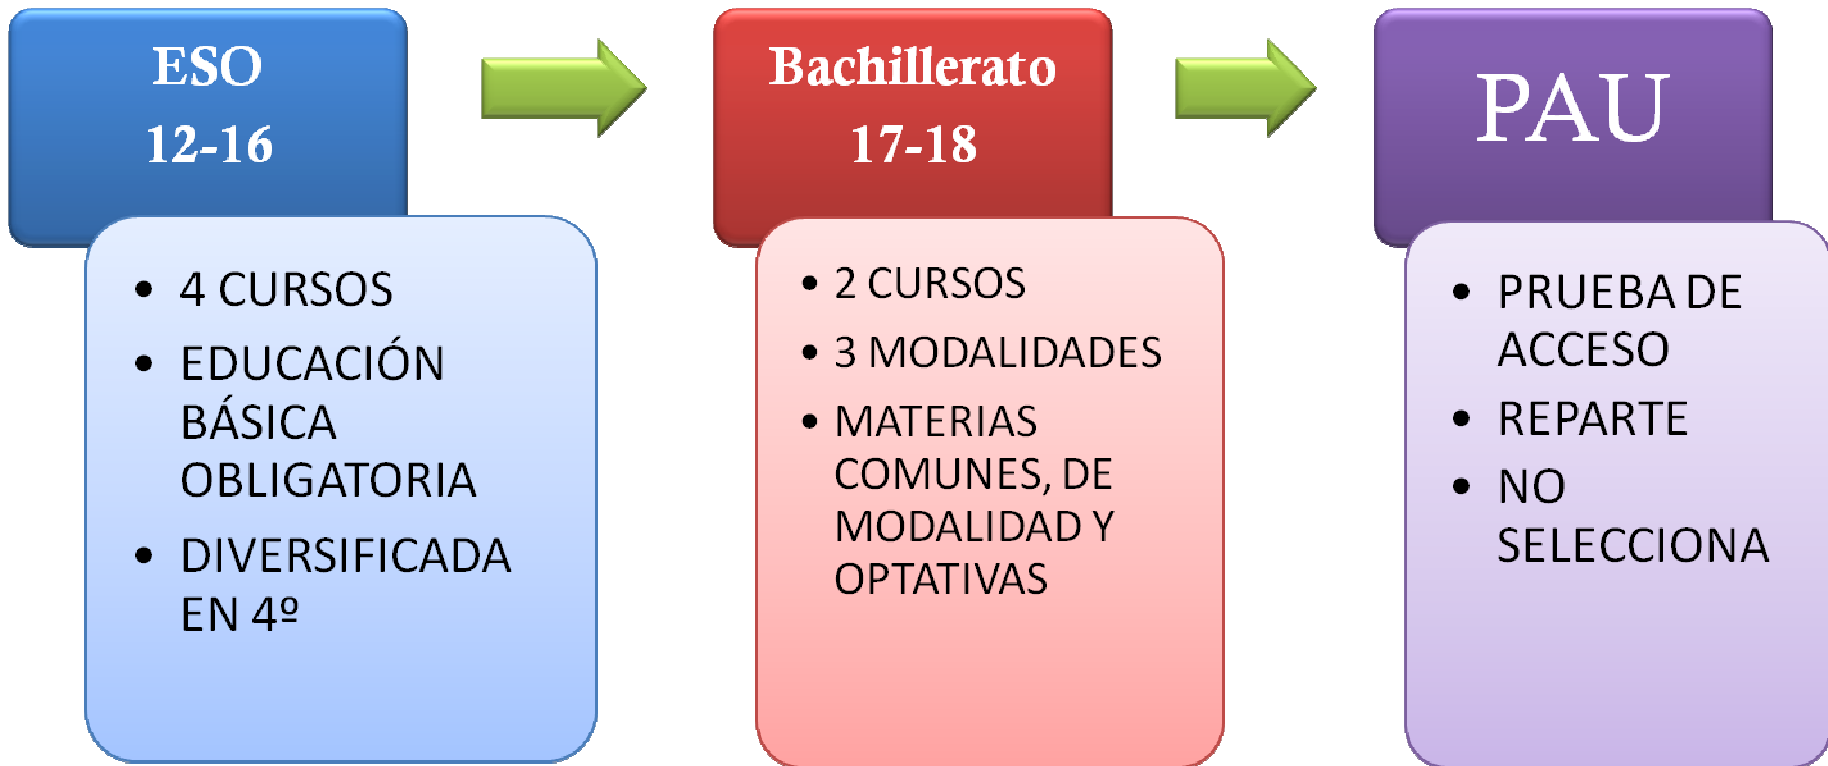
ESO
12-16

- 4 CURSOS
- EDUCACIÓN BÁSICA OBLIGATORIA
- DIVERSIFICADA EN 4º

Bachillerato
17-18

- 2 CURSOS
- 3 MODALIDADES
- MATERIAS COMUNES, DE MODALIDAD Y OPTATIVAS

PAU

- PRUEBA DE ACCESO
- REPARTE
- NO SELECCIONA